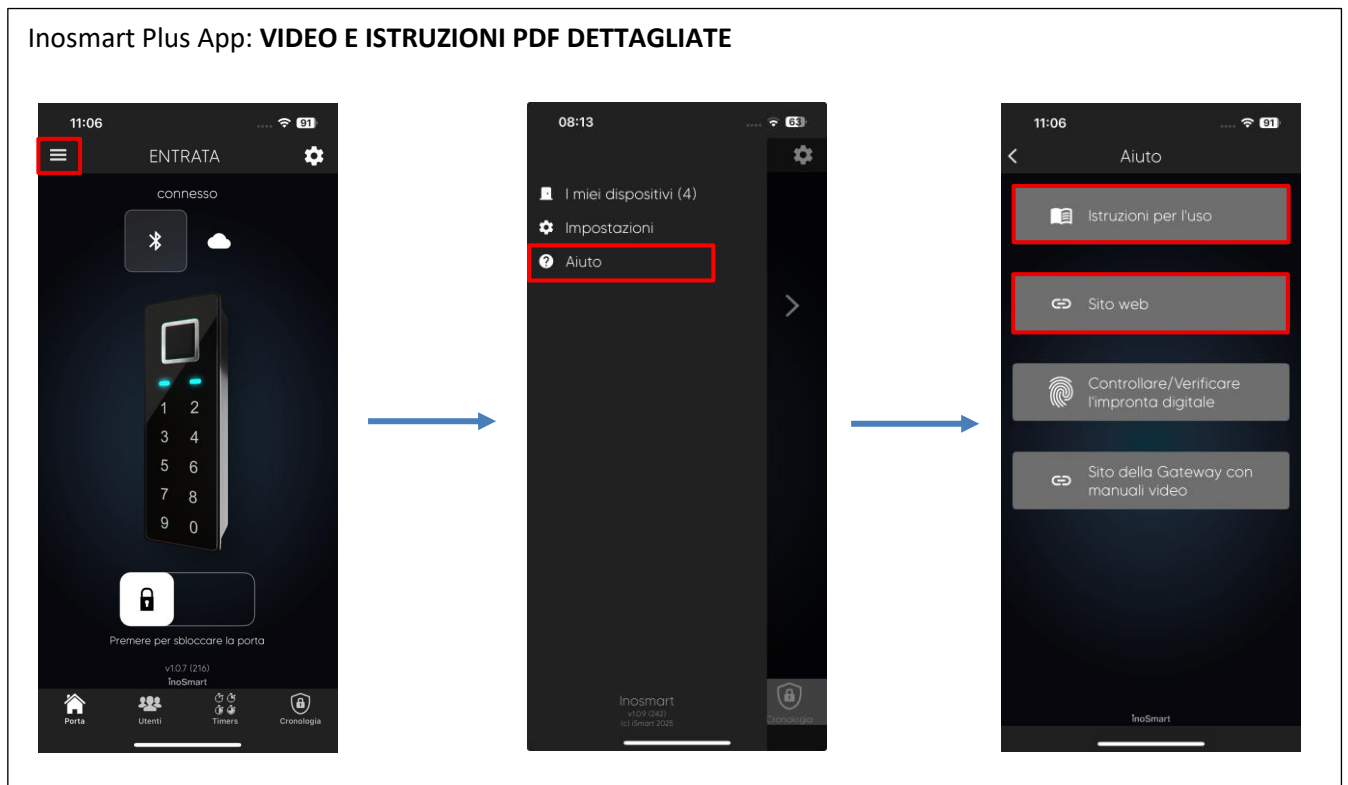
Inosmart Plus App: **VIDEO E ISTRUZIONI PDF DETTAGLIATE**

11:06
91
ENTRATA
connesso
1 2
3 4
5 6
7 8
9 0
Premere per sbloccare la porta
v1.0.7 (216)
InoSmart
Porta
Utenti
Timers
Cronologia

08:13
63
I miei dispositivi (4)
Impostazioni
Aiuto
Inosmart
v1.0.9 (242)
(c) iSmart 2025
Cronologia

11:06
91
Aiuto
Istruzioni per l'uso
Sito web
Controllare/Verificare l'impronta digitale
Sito della Gateway con manuali video
InoSmart